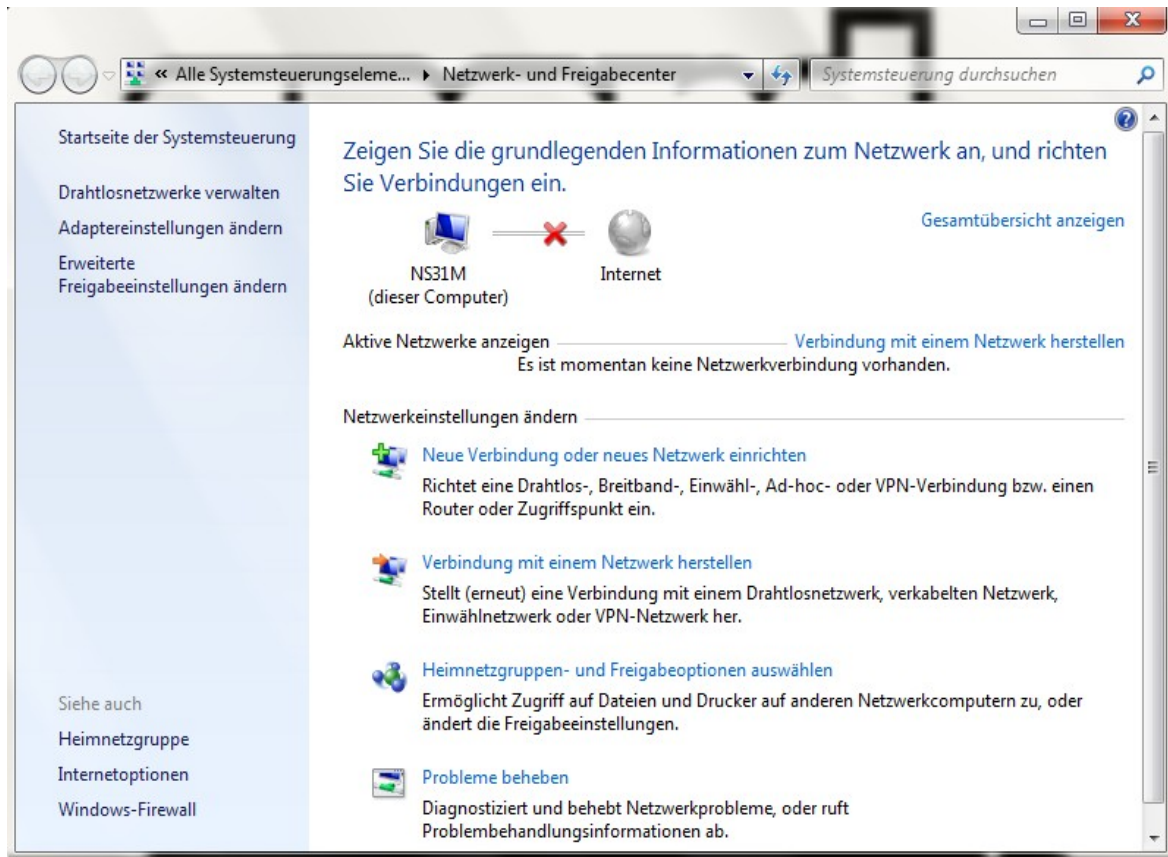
« Alle Systemsteuerungseleme... ▸ Netzwerk- und Freigabecenter

Systemsteuerung durchsuchen

Startseite der Systemsteuerung

Drahtlosnetzwerke verwalten

Adaptereinstellungen ändern

Erweiterte Freigabeeinstellungen ändern

Siehe auch

Heimnetzgruppe

Internetoptionen

Windows-Firewall

Zeigen Sie die grundlegenden Informationen zum Netzwerk an, und richten Sie Verbindungen ein.

Gesamtübersicht anzeigen

NS31M
(dieser Computer)

Internet

Aktive Netzwerke anzeigen

Verbindung mit einem Netzwerk herstellen

Es ist momentan keine Netzwerkverbindung vorhanden.

Netzwerkeinstellungen ändern

Neue Verbindung oder neues Netzwerk einrichten

Richtet eine Drahtlos-, Breitband-, Einwähl-, Ad-hoc- oder VPN-Verbindung bzw. einen Router oder Zugriffspunkt ein.

Verbindung mit einem Netzwerk herstellen

Stellt (erneut) eine Verbindung mit einem Drahtlosnetzwerk, verkabelten Netzwerk, Einwählnetzwerk oder VPN-Netzwerk her.

Heimnetzgruppen- und Freigabeoptionen auswählen

Ermöglicht Zugriff auf Dateien und Drucker auf anderen Netzwerkcomputern zu, oder ändert die Freigabeeinstellungen.

Probleme beheben

Diagnostiziert und behebt Netzwerkprobleme, oder ruft Problembehandlungsinformationen ab.